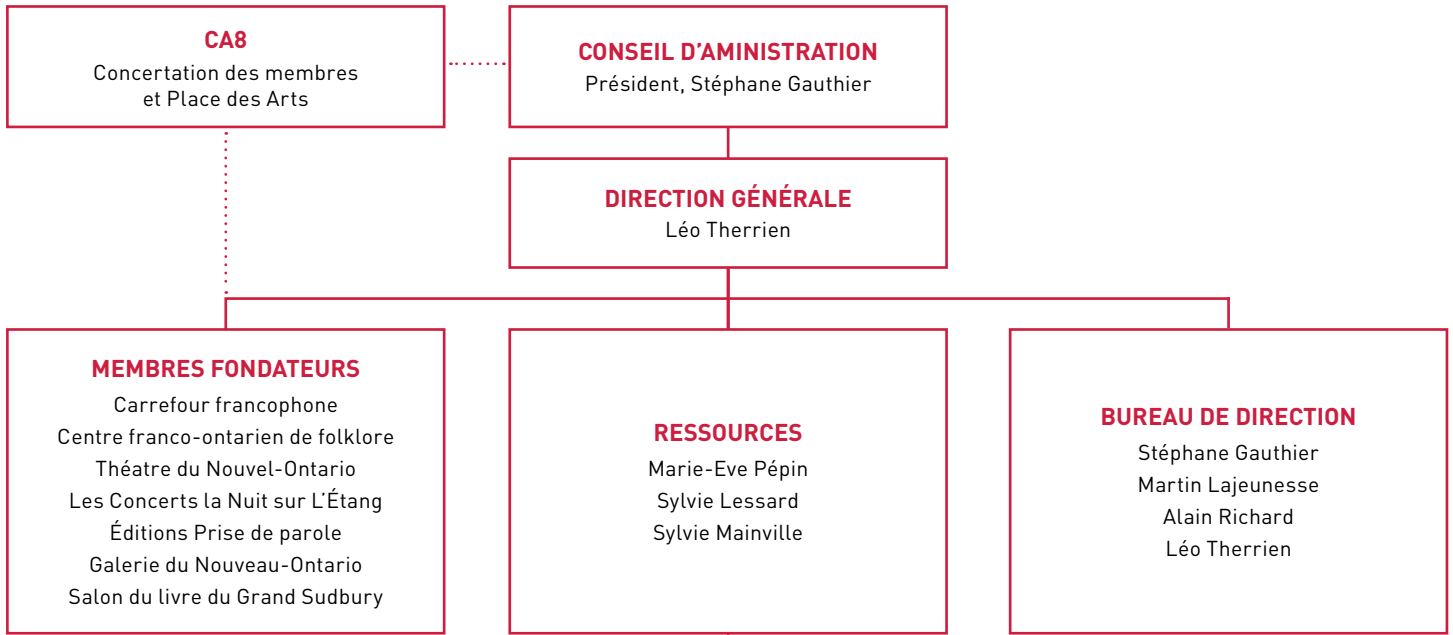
CA8
Concertation des membres et Place des Arts

CONSEIL D'AMINISTRATION
Président, Stéphane Gauthier

DIRECTION GÉNÉRALE
Léo Therrien

MEMBRES FONDATEURS
Carrefour francophone
Centre franco-ontarien de folklore
Théatre du Nouvel-Ontario
Les Concerts la Nuit sur L'Étang
Éditions Prise de parole
Galerie du Nouveau-Ontario
Salon du livre du Grand Sudbury

RESSOURCES
Marie-Eve Pépin
Sylvie Lessard
Sylvie Mainville

BUREAU DE DIRECTION
Stéphane Gauthier
Martin Lajeunesse
Alain Richard
Léo Therrien